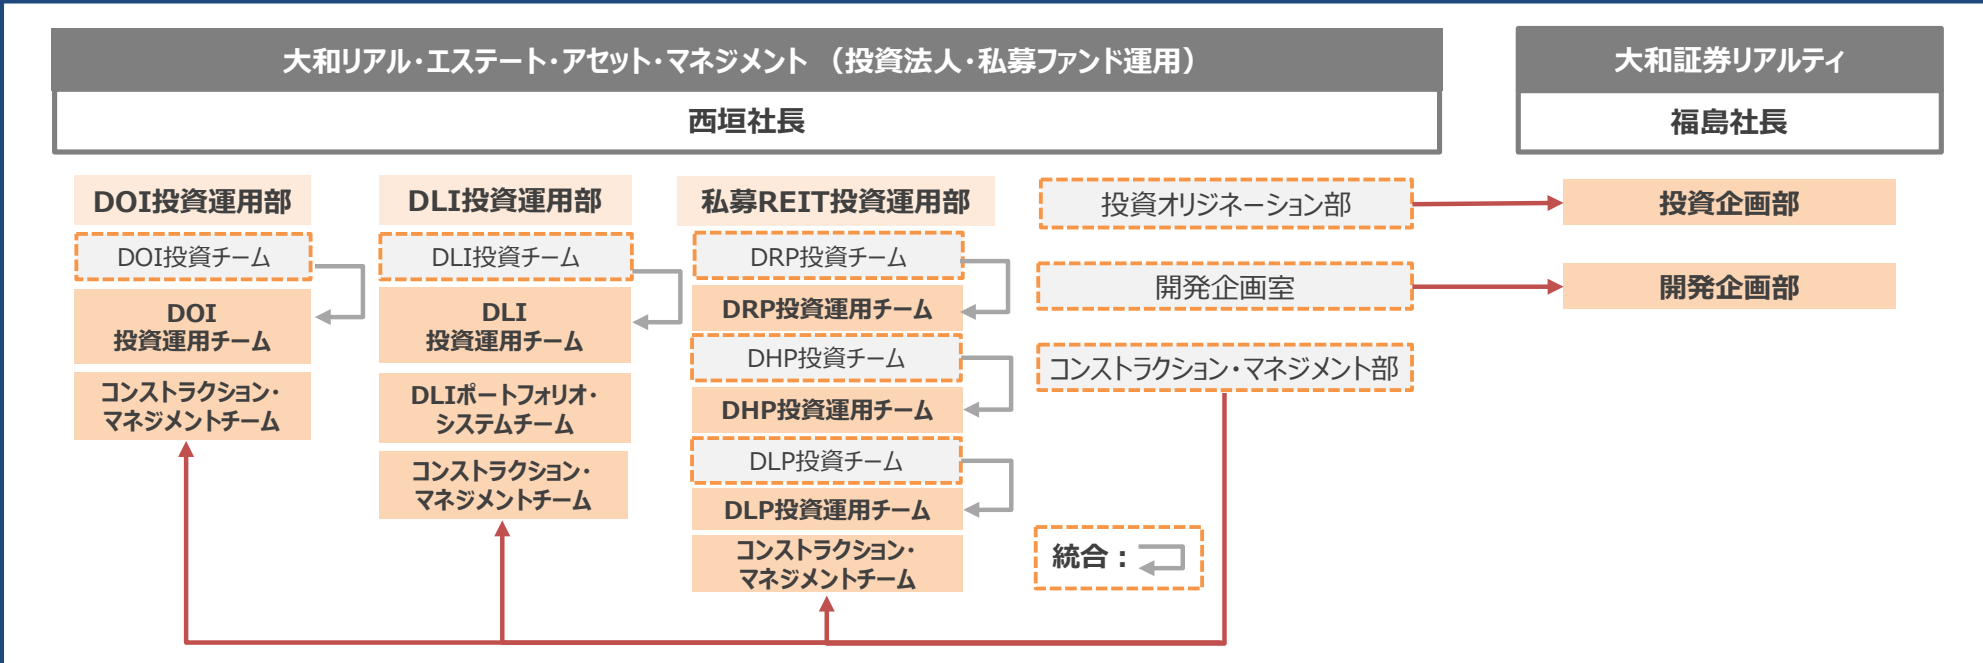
大和リアル・エステート・アセット・マネジメント （投資法人・私募ファンド運用）

西垣社長

大和証券リアルティ

福島社長

DOI投資運用部

DOI投資チーム

DOI
投資運用チーム

コンストラクション・
マネジメントチーム

DLI投資運用部

DLI投資チーム

DLI
投資運用チーム

DLIポートフォリオ・
システムチーム

コンストラクション・
マネジメントチーム

私募REIT投資運用部

DRP投資チーム

DRP投資運用チーム

DHP投資チーム

DHP投資運用チーム

DLP投資チーム

DLP投資運用チーム

コンストラクション・
マネジメントチーム

投資オリジネーション部

投資企画部

開発企画室

開発企画部

コンストラクション・マネジメント部

統合：